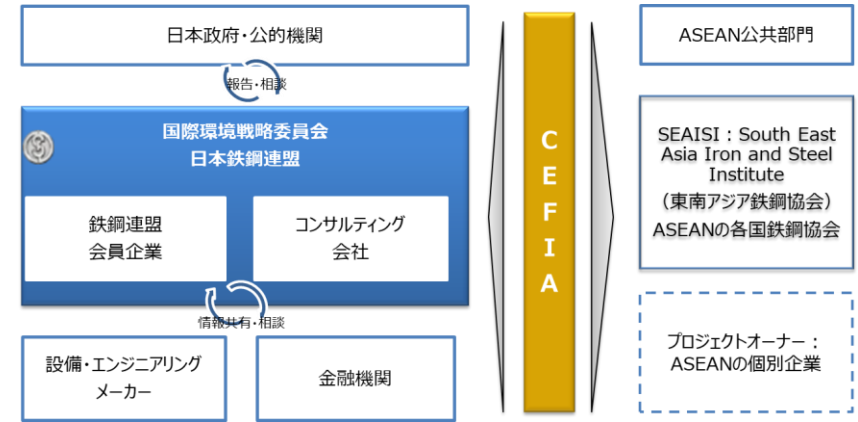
日本政府・公的機関

報告・相談

国際環境戦略委員会
日本鉄鋼連盟

鉄鋼連盟
会員企業

コンサルティング
会社

情報共有・相談

設備・エンジニアリング
メーカー

金融機関

C
E
F
I
A

ASEAN公共部門

SEAISI : South East Asia Iron and Steel Institute
（東南アジア鉄鋼協会）
ASEANの各国鉄鋼協会

プロジェクトオーナー：
ASEANの個別企業